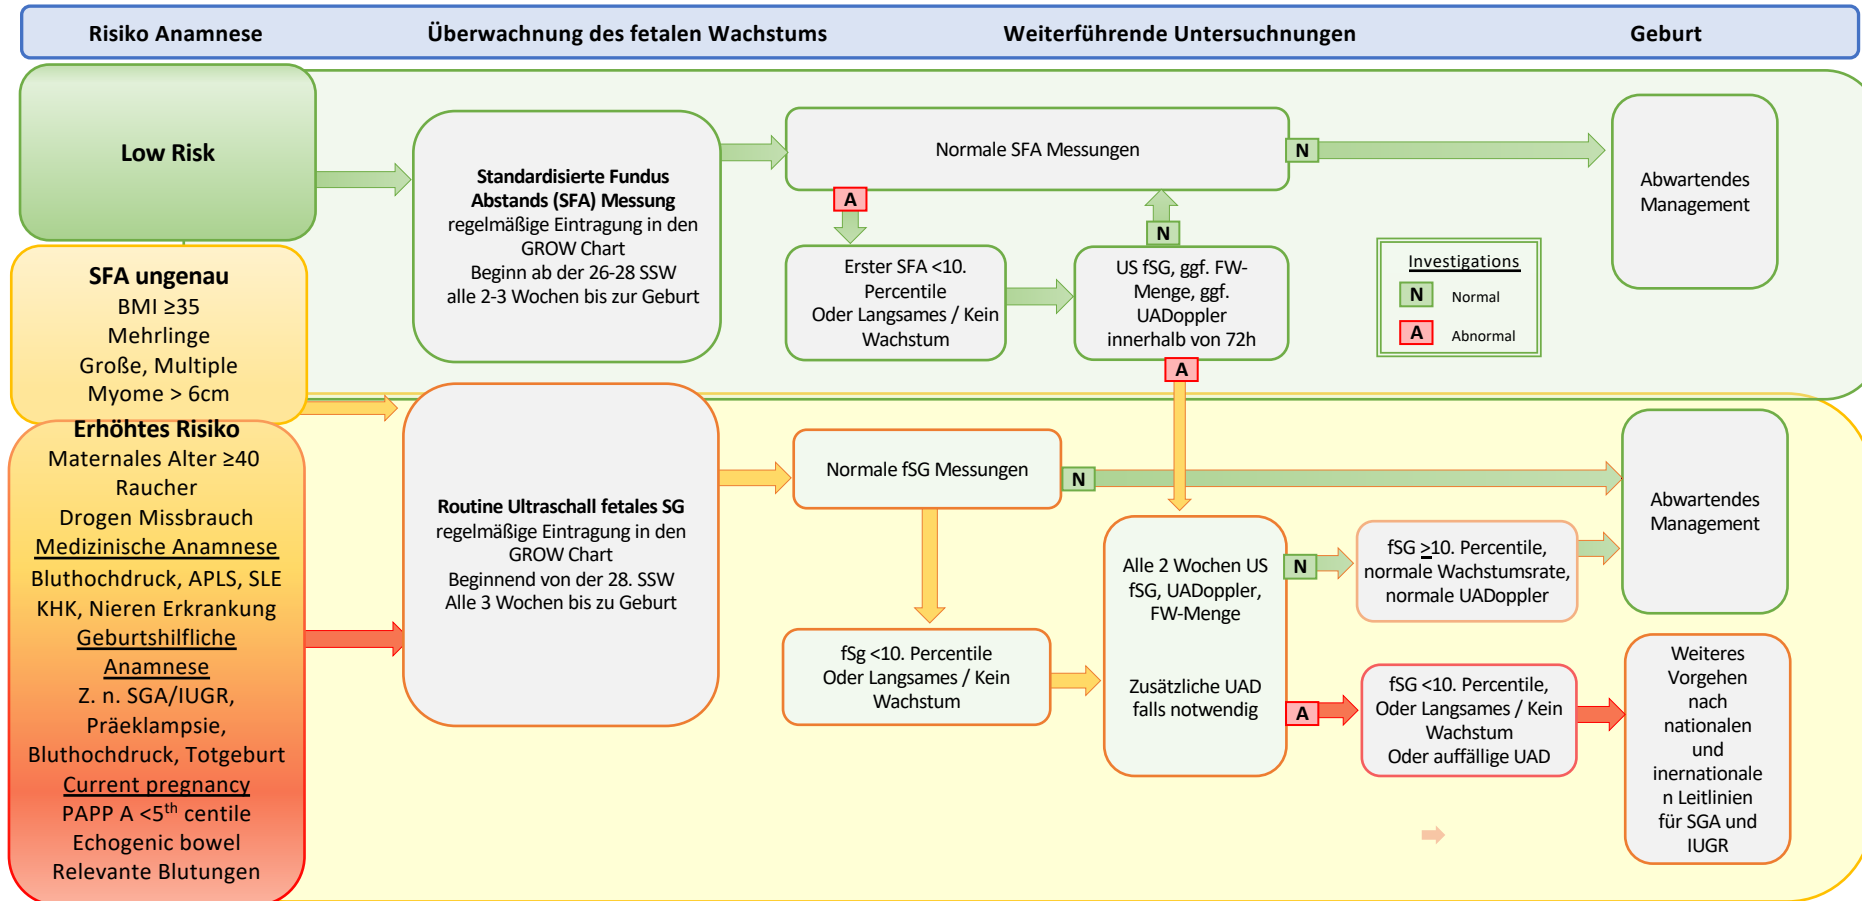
Risiko Anamnese

Überwachnung des fetalen Wachstums

Weiterführende Untersuchnungen

Geburt

Low Risk

SFA ungenau
BMI ≥35
Mehrlinge
Große, Multiple
Myome > 6cm

Erhöhtes Risiko
Maternales Alter ≥40
Raucher
Drogen Missbrauch
Medizinische Anamnese
Bluthochdruck, APLS, SLE
KHK, Nieren Erkrankung
Geburtshilfliche Anamnese
Z. n. SGA/IUGR, Präeklampsie, Bluthochdruck, Totgeburt
Current pregnancy
PAPP A <5$^{th}$ centile
Echogenic bowel
Relevante Blutungen

Standardisierte Fundus Abstands (SFA) Messung
regelmäßige Eintragung in den GROW Chart
Beginn ab der 26-28 SSW
alle 2-3 Wochen bis zur Geburt

Normale SFA Messungen

N

A

Erster SFA <10. Percentile
Oder Langsames / Kein Wachstum

N

US fSG, ggf. FW-Menge, ggf. UADoppler innerhalb von 72h

A

Investigations
N Normal
A Abnormal

Abwartendes Management

Routine Ultraschall fetales SG
regelmäßige Eintragung in den GROW Chart
Beginnend von der 28. SSW
Alle 3 Wochen bis zu Geburt

Normale fSG Messungen

N

fSg <10. Percentile
Oder Langsames / Kein Wachstum

Alle 2 Wochen US fSG, UADoppler, FW-Menge

Zusätzliche UAD falls notwendig

N

fSG ≥10. Percentile, normale Wachstumsrate, normale UADoppler

A

fSG <10. Percentile, Oder Langsames / Kein Wachstum
Oder auffällige UAD

Abwartendes Management

Weiteres Vorgehen nach nationalen und inernationalen Leitlinien für SGA und IUGR